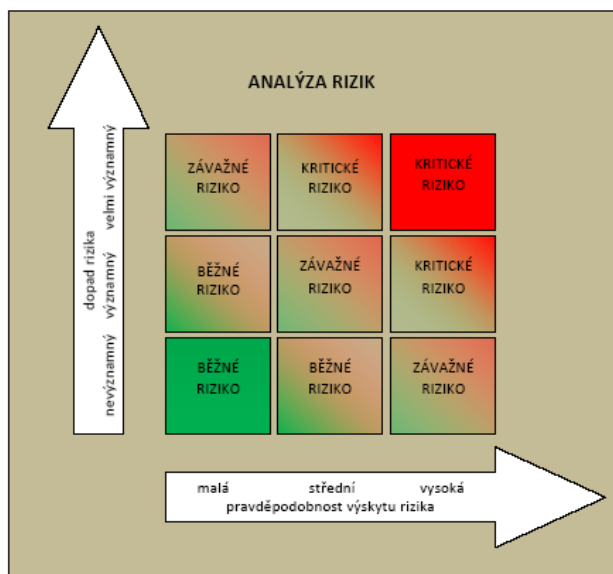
ANALÝZA RIZIK

dopad rizika
nevýznamný významný velmi významný

| ZÁVAŽNÉ RIZIKO | KRITICKÉ RIZIKO | KRITICKÉ RIZIKO |
|---|---|---|
| BĚŽNÉ RIZIKO | ZÁVAŽNÉ RIZIKO | KRITICKÉ RIZIKO |
| BĚŽNÉ RIZIKO | BĚŽNÉ RIZIKO | ZÁVAŽNÉ RIZIKO |

malá střední vysoká
pravděpodobnost výskytu rizika